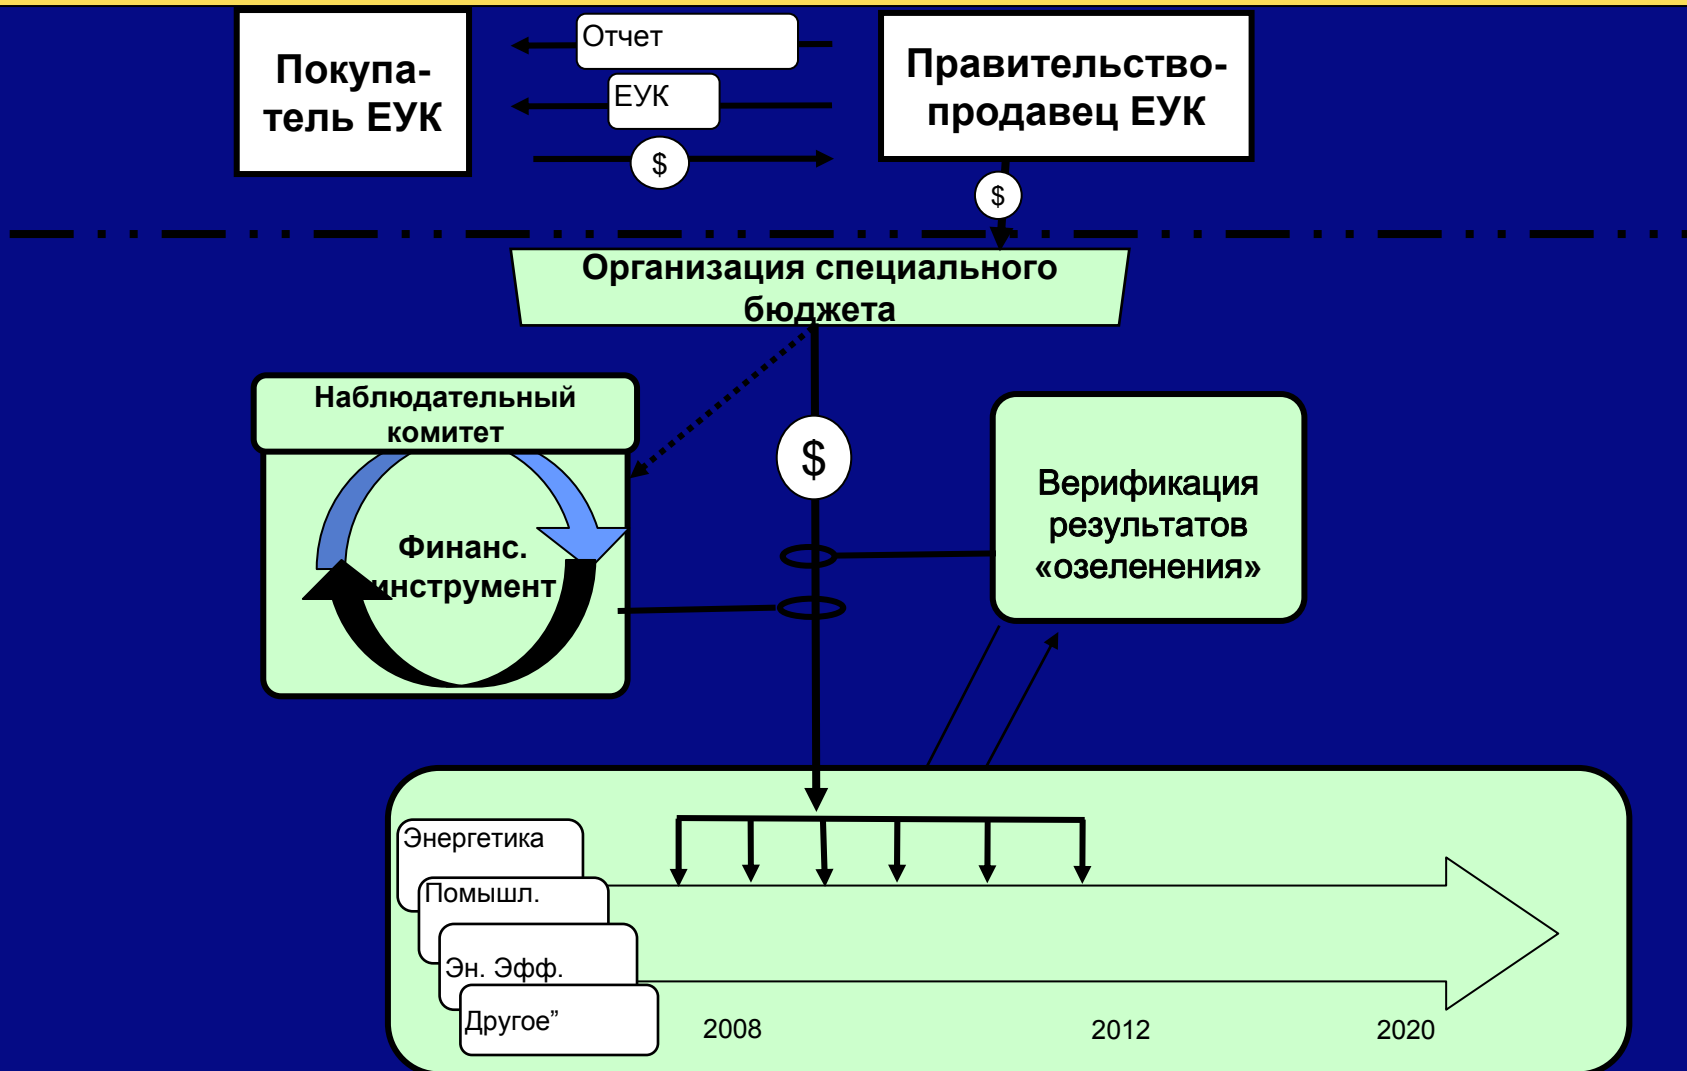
Покупатель ЕУК

Отчет

ЕУК

$

Правительство-продавец ЕУК

$

Организация специального бюджета

Наблюдательный комитет

Финанс. инструмент

$

Верификация результатов «озеленения»

Энергетика

Помышл.

Эн. Эфф.

Другое”

2008

2012

2020